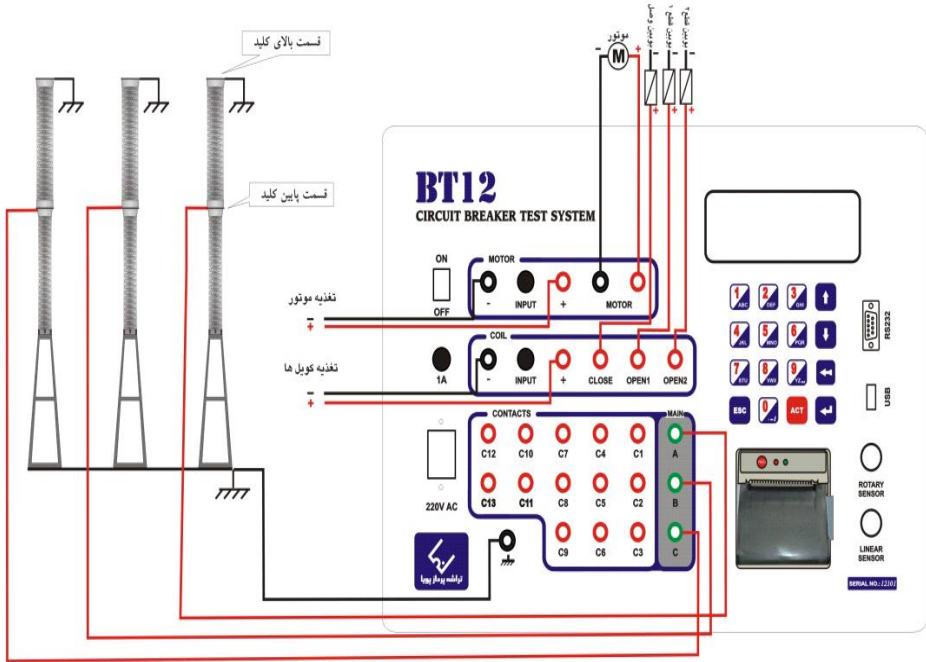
قسمت بالای کلید

قسمت پایین کلید

موتور

M

بوبین وصل

بوبین قطع ۱

بوبین قطع ۲

BT12

CIRCUIT BREAKER TEST SYSTEM

ON

OFF

MOTOR

-

INPUT

+

MOTOR

تغذیه موتور

-

+

COIL

1A

-

INPUT

+

CLOSE

OPEN1

OPEN2

تغذیه کویل ها

-

+

CONTACTS

MAIN

C12

C10

C7

C4

C1

A

C13

C11

C8

C5

C2

B

C9

C6

C3

C

220V AC

تراشه پرداز پویا

1 ABC

2 DEF

3 GHI

4 JKL

5 MNO

6 PQR

7 STU

8 VWX

9 YZ

ESC

0

ACT

RS232

USB

ROTARY SENSOR

LINEAR SENSOR

SERIAL NO.: 12103